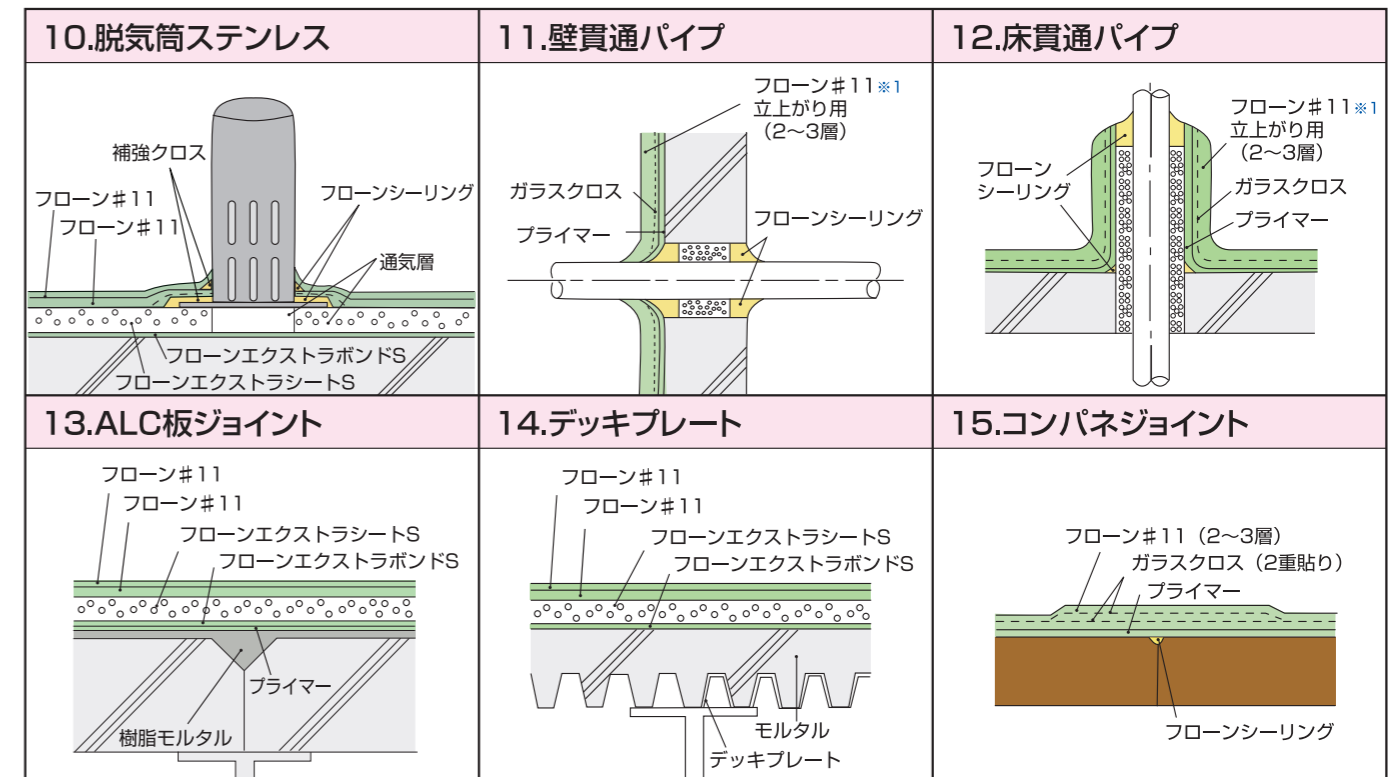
10.脱気筒ステンレス

補強クロス
フローン＃11
フローン＃11
フローンシーリング
通気層
フローンエクストラボンドS
フローンエクストラシートS

11.壁貫通パイプ

フローン＃11※1
立上がり用
（2～3層）
ガラスクロス
プライマー
フローンシーリング

12.床貫通パイプ

フローン＃11※1
立上がり用
（2～3層）
フローン
シーリング
ガラスクロス
プライマー

13.ALC板ジョイント

フローン＃11
フローン＃11
フローンエクストラシートS
フローンエクストラボンドS
プライマー
樹脂モルタル

14.デッキプレート

フローン＃11
フローン＃11
フローンエクストラシートS
フローンエクストラボンドS
モルタル
デッキプレート

15.コンパネジョイント

フローン＃11（2～3層）
ガラスクロス（2重貼り）
プライマー
フローンシーリング